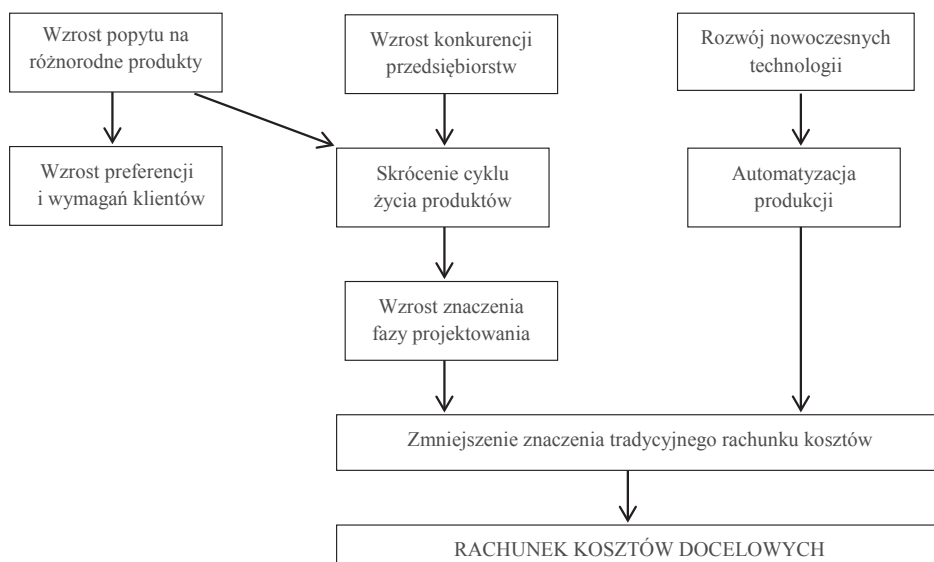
Wzrost popytu na różnorodne produkty

Wzrost konkurencji przedsiębiorstw

Rozwój nowoczesnych technologii

Wzrost preferencji i wymagań klientów

Skrócenie cyklu życia produktów

Automatyzacja produkcji

Wzrost znaczenia fazy projektowania

Zmniejszenie znaczenia tradycyjnego rachunku kosztów

RACHUNEK KOSZTÓW DOCELOWYCH